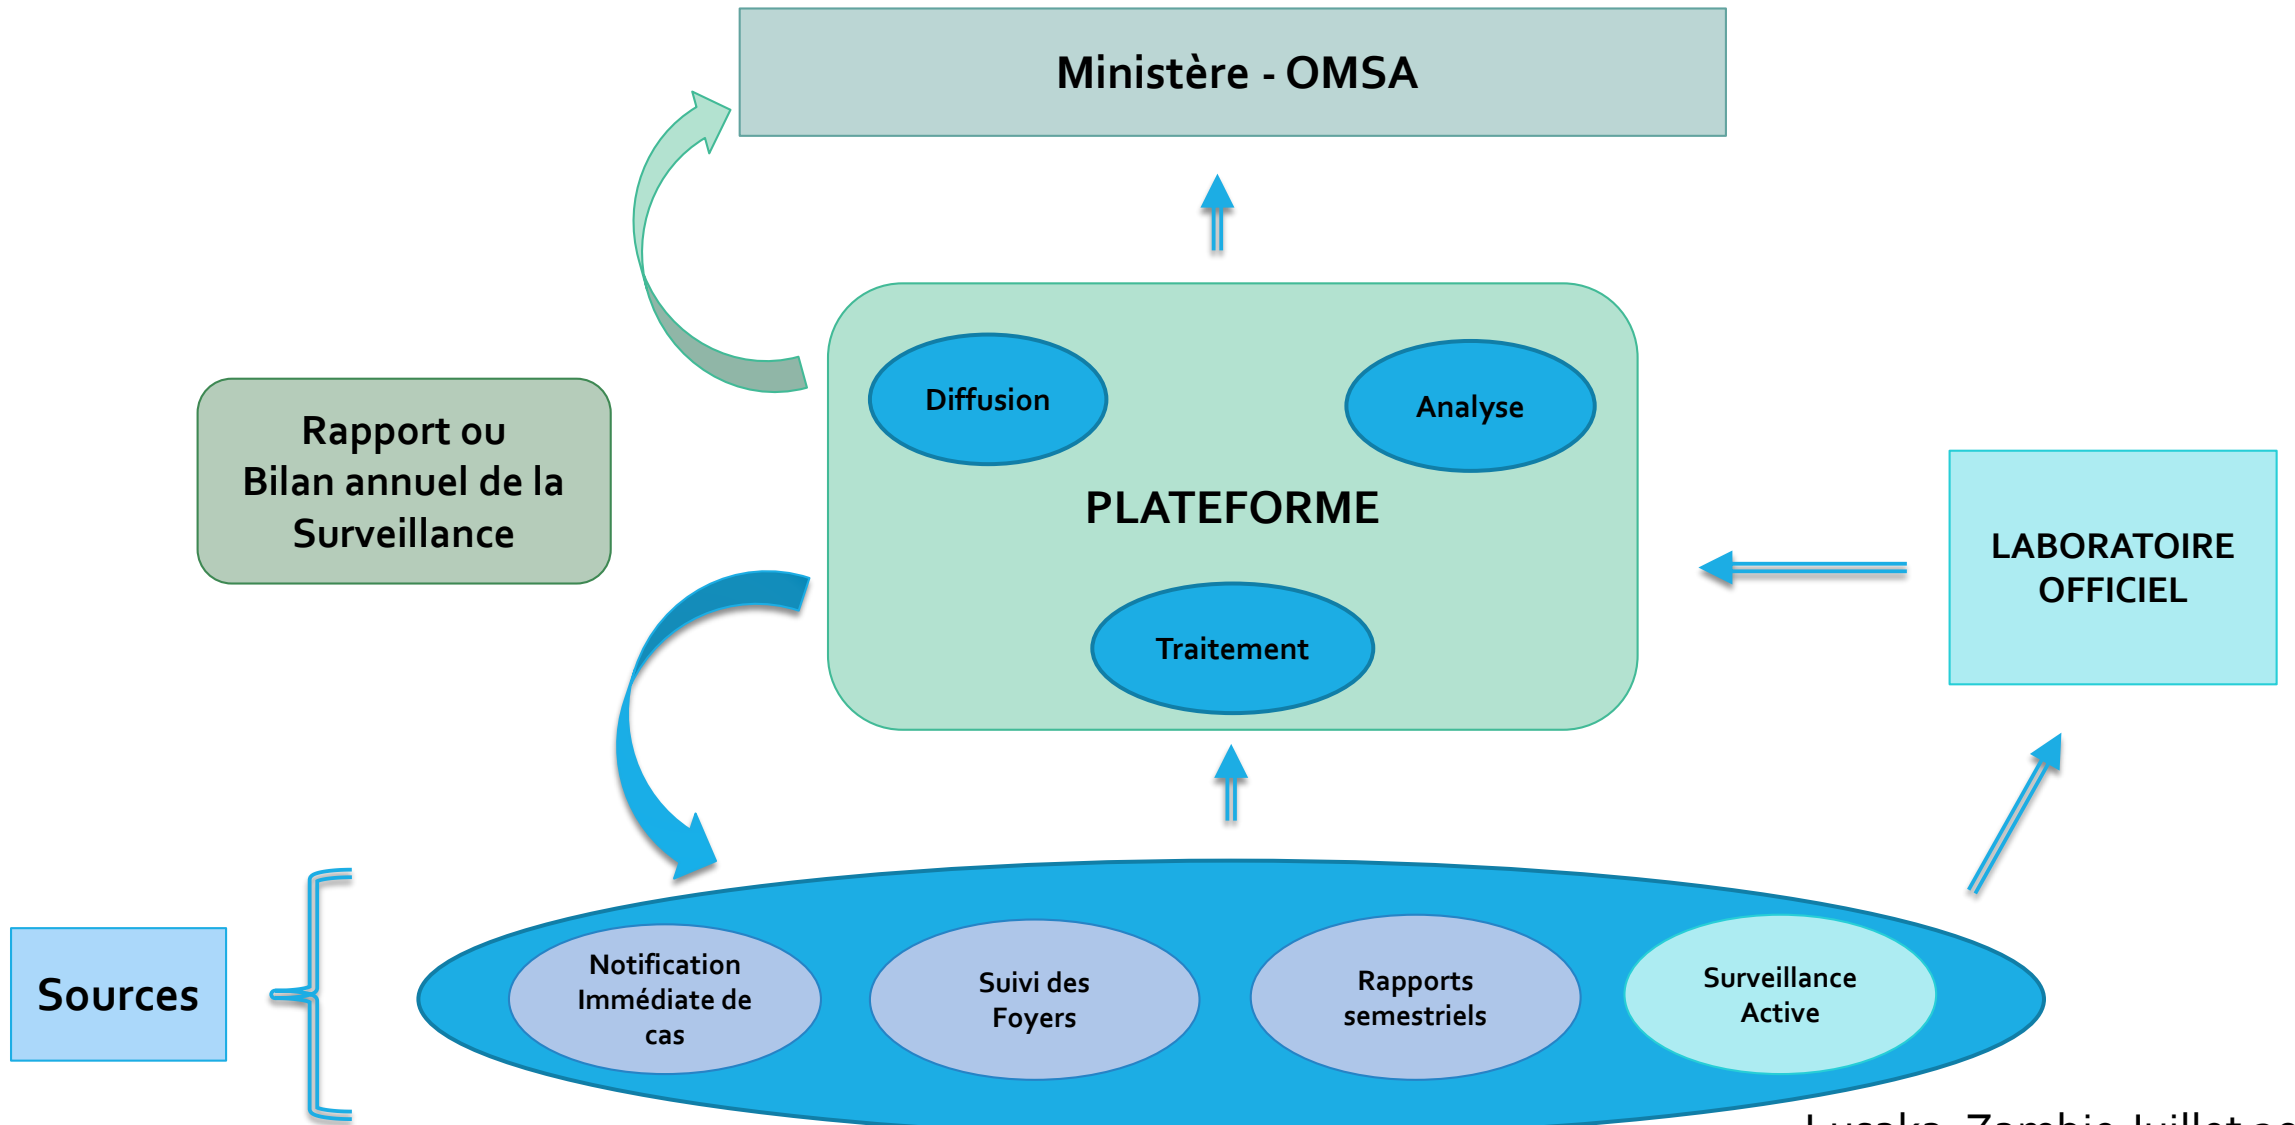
Ministère - OMSA

Rapport ou Bilan annuel de la Surveillance

Diffusion

Analyse

PLATEFORME

Traitement

LABORATOIRE OFFICIEL

Sources

Notification Immédiate de cas

Suivi des Foyers

Rapports semestriels

Surveillance Active

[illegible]